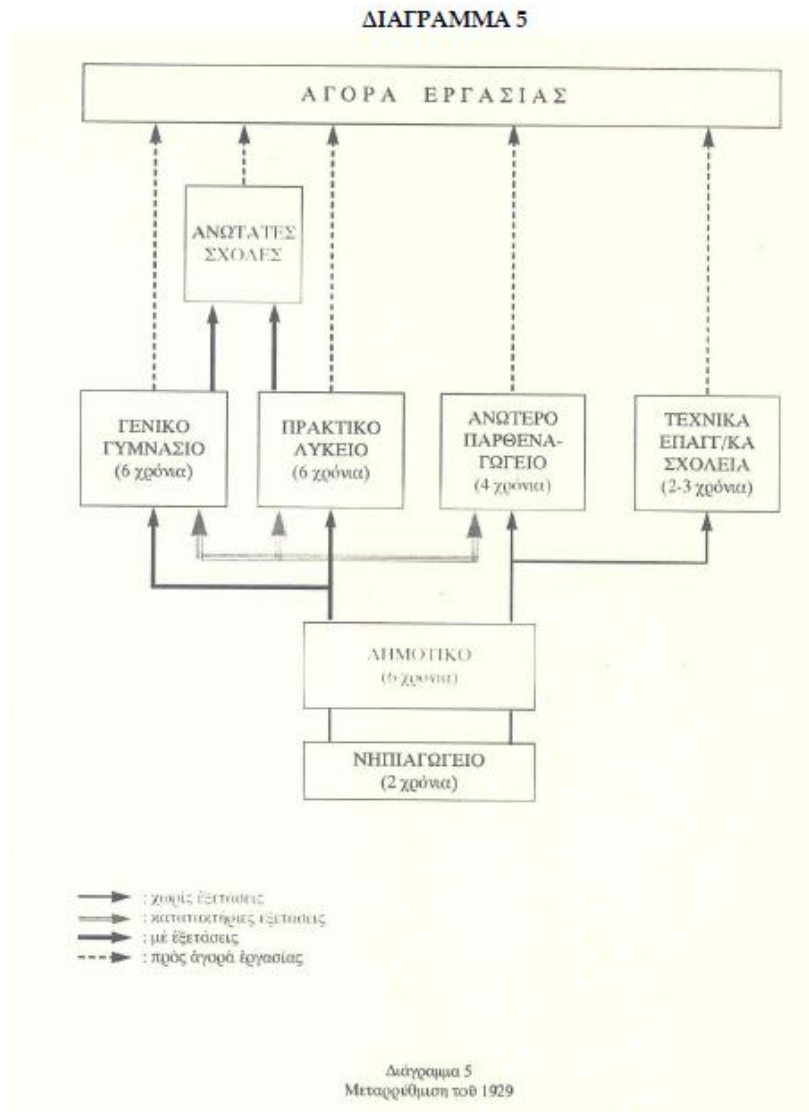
ΔΙΑΓΡΑΜΜΑ 5

ΑΓΟΡΑ ΕΡΓΑΣΙΑΣ

ΑΝΩΤΑΤΕΣ ΣΧΟΛΕΣ

ΓΕΝΙΚΟ ΓΥΜΝΑΣΙΟ (6 χρόνια)

ΠΡΑΚΤΙΚΟ ΛΥΚΕΙΟ (6 χρόνια)

ΑΝΩΤΕΡΟ ΠΑΡΘΕΝΑΓΩΓΕΙΟ (4 χρόνια)

ΤΕΧΝΙΚΑ ΕΠΑΓΓ/ΚΑ ΣΧΟΛΕΙΑ (2-3 χρόνια)

ΔΗΜΟΤΙΚΟ (6 χρόνια)

ΝΗΠΙΑΓΩΓΕΙΟ (2 χρόνια)

: χωρὶς ἐξετάσεις
: κατατακτήριες ἐξετάσεις
: μὲ ἐξετάσεις
: πρὸς ἀγορὰ ἐργασίας

Διάγραμμα 5
Μεταρρύθμιση τοῦ 1929